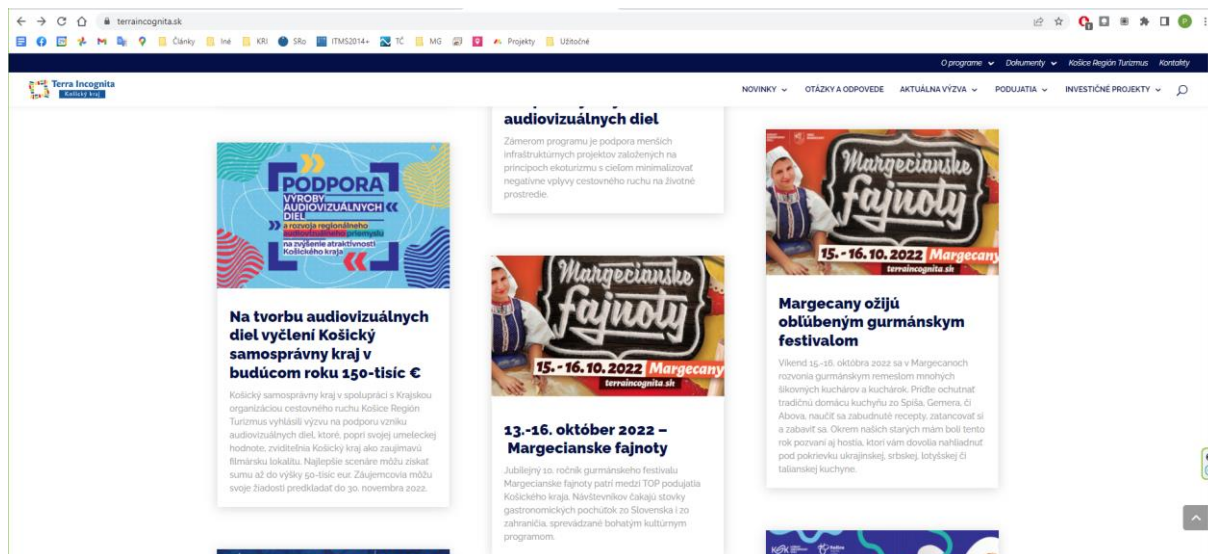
terraincognita.sk

Články Iné KRI SRo ITMS2014+ TČ MG Projekty Užitočné

O programe Dokumenty Košice Región Turizmus Kontakty

Terra Incognita Košický kraj

NOVINKY OTÁZKY A ODPOVEDE AKTUÁLNA VÝZVA PODUJATIA INVESTIČNÉ PROJEKTY

PODPORA VÝROBY AUDIOVIZUÁLNYCH DIEL a rozvoja regionálneho audiovizuálneho priemyslu na zvýšenie atraktívnosti Košického kraja

Na tvorbu audiovizuálnych diel vyčlení Košický samosprávny kraj v budúcom roku 150-tisíc €

Košický samosprávny kraj v spolupráci s Krajskou organizáciou cestovného ruchu Košice Región Turizmus vyhlásili výzvu na podporu vzniku audiovizuálnych diel, ktoré, popri svojej umeleckej hodnote, zviditeľnia Košický kraj ako zaujímavú filmársku lokalitu. Najlepšie scenáre môžu získať sumu až do výšky 50-tisíc eur. Záujemcovia môžu svoje žiadosti predkladať do 30. novembra 2022.

audiovizuálnych diel

Zámerom programu je podpora menších infraštruktúrnych projektov založených na princípoch ekoturizmu s cieľom minimalizovať negatívne vplyvy cestovného ruchu na životné prostredie.

Margecianske fajnoty 15.-16.10.2022 Margecany terraincognita.sk

13.-16. október 2022 – Margecianske fajnoty

Jubilejný 10. ročník gurmánskeho festivalu Margecianske fajnoty patrí medzi TOP podujatia Košického kraja. Návštevníkov čakajú stovky gastronomických pochúťok zo Slovenska i zo zahraničia, sprevádzané bohatým kultúrnym programom.

Margecianske fajnoty 15.-16.10.2022 Margecany terraincognita.sk

Margecany ožijú obľúbeným gurmánskym festivalom

Víkend 15.-16. októbra 2022 sa v Margecanoch rozvonia gurmánskym remeslom mnohých šikovných kuchárov a kuchárok. Príďte ochutnať tradičnú domácu kuchyňu zo Spiša, Gemera, či Abova, naučiť sa zabudnuté recepty, zatancovať si a zabaviť sa. Okrem našich starých mám boli tento rok pozvaní aj hostia, ktorí vám dovolia nahliadnuť pod pokrievku ukrajinskej, srbskej, lotyšskej či talianskej kuchyne.